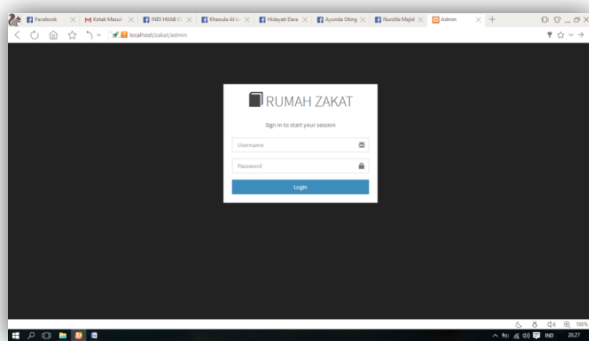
Facebook | Kotak Masuk | INDI HIJAB | Khasula Al | Hidayah Dara | Ayunda Ching | Nurdila Majid | Admin

localhost/zakat/admin

RUMAH ZAKAT

Sign in to start your session

Username

Password

Login

IND